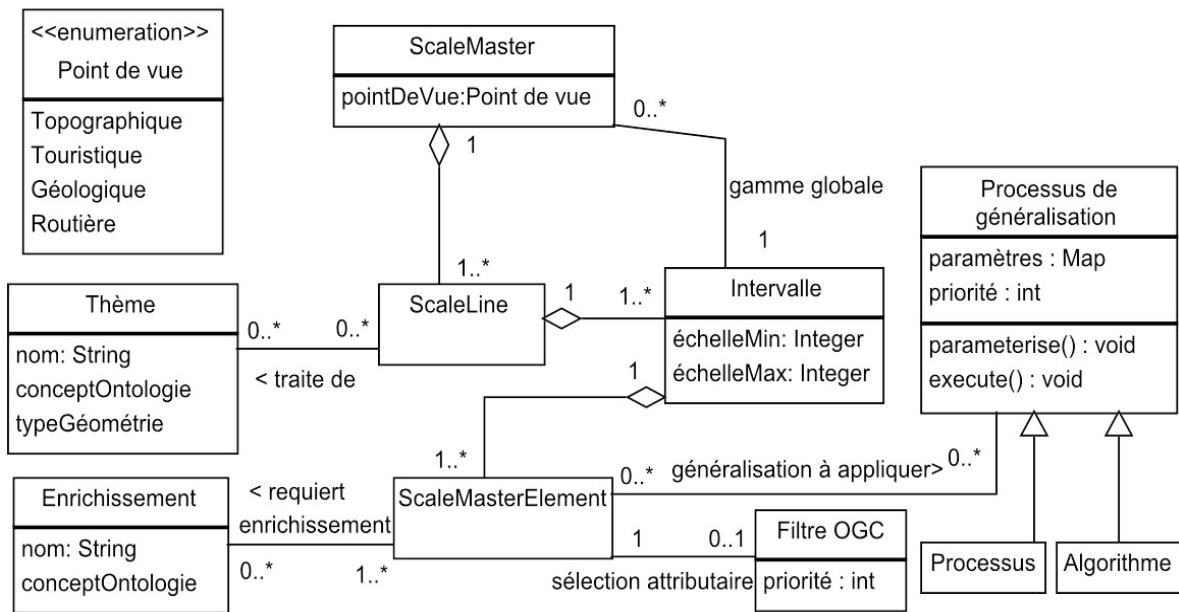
<<enumeration>>
Point de vue

Topographique
Touristique
Géologique
Routière

ScaleMaster

pointDeVue:Point de vue

0..*

1

gamme globale

1

1..*

Thème

nom: String
conceptOntologie
typeGéométrie

0..*

0..*

< traite de

ScaleLine

1

1..*

Intervalle

échelleMin: Integer
échelleMax: Integer

1

Processus de généralisation

paramètres : Map
priorité : int

parameterise() : void
execute() : void

1..*

0..*

généralisation à appliquer>

0..*

Enrichissement

nom: String
conceptOntologie

< requiert enrichissement

0..*

1..*

ScaleMasterElement

1

0..1

Filtre OGC

sélection attributaire

priorité : int

Processus

Algorithme